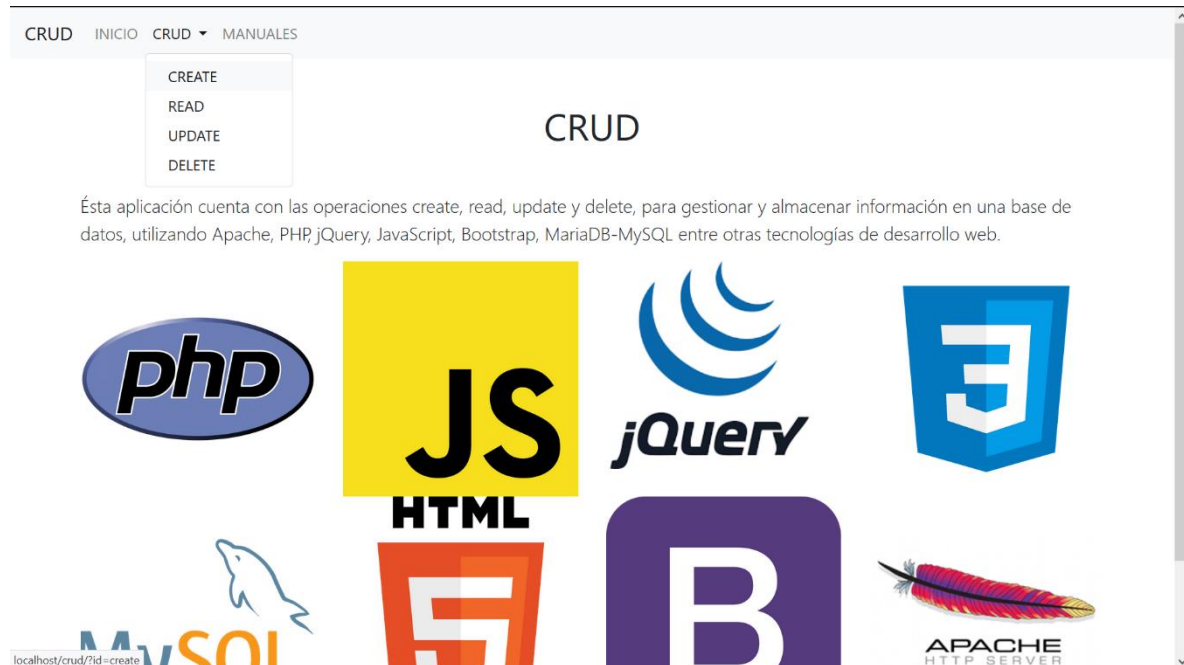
CRUD INICIO CRUD ▾ MANUALES

CREATE
READ
UPDATE
DELETE

CRUD

Ésta aplicación cuenta con las operaciones create, read, update y delete, para gestionar y almacenar información en una base de datos, utilizando Apache, PHP, jQuery, JavaScript, Bootstrap, MariaDB-MySQL entre otras tecnologías de desarrollo web.

php

JS

jQuery

3

HTML

5

B

MySQL

APACHE
HTTP SERVER

localhost/crud/?id=create